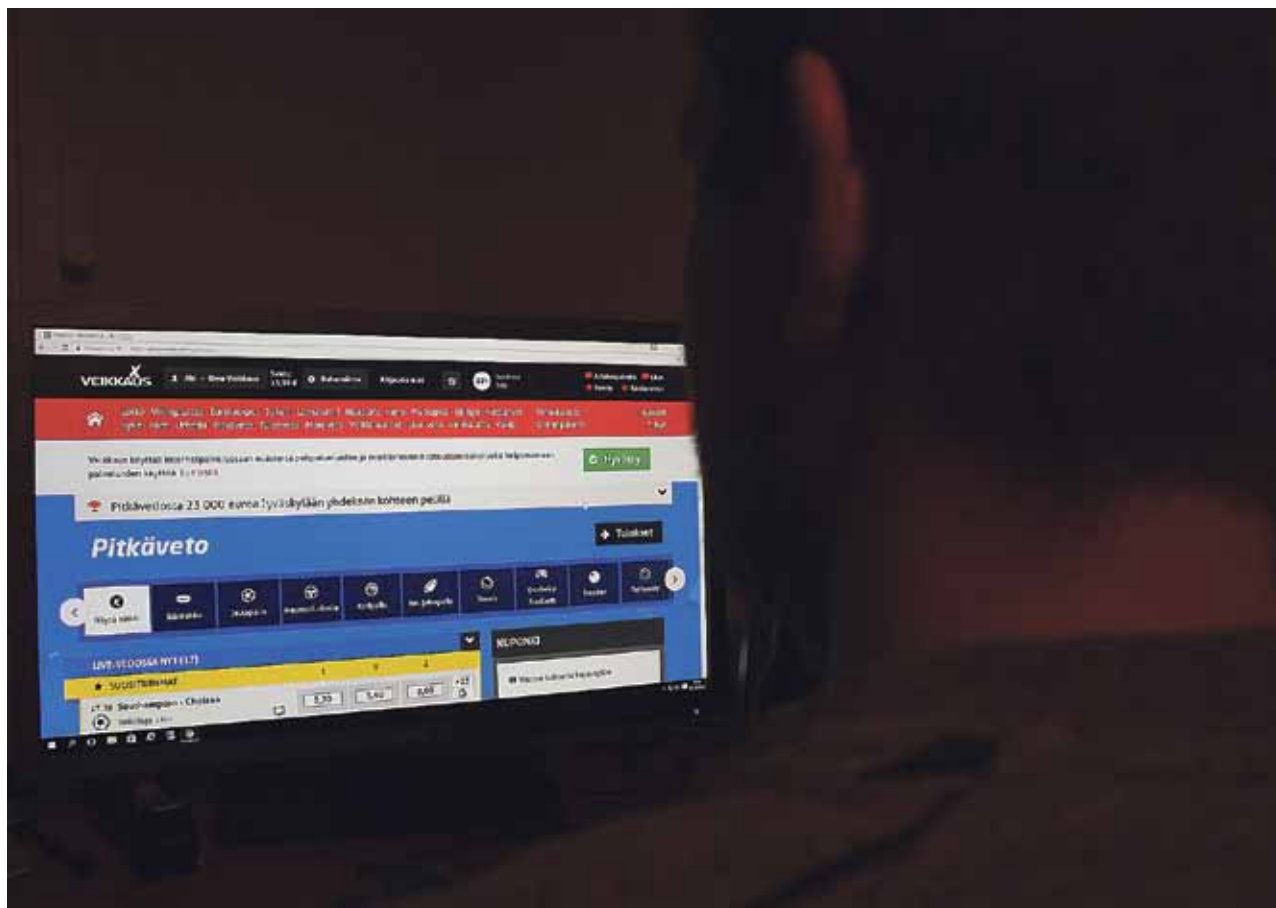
VEIKKAUS

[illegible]

Veikkaus käyttää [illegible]

Hyväksy

Pitkävedossa 23 000 euroa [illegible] yhdeksän kohteen pelillä

Pitkäveto

Tulokset

Kaikki lajit

LIVE-VEDOSSA NYT (17)

1 X 2

SUOSITTUIMMAT

17.30 Southampton - Chelsea

5,50 3,40 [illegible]

KUPONKI